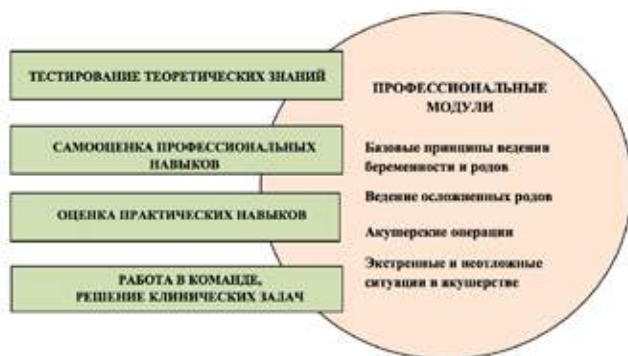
ТЕСТИРОВАНИЕ ТЕОРЕТИЧЕСКИХ ЗНАНИЙ

САМООЦЕНКА ПРОФЕССИОНАЛЬНЫХ НАВЫКОВ

ОЦЕНКА ПРАКТИЧЕСКИХ НАВЫКОВ

РАБОТА В КОМАНДЕ, РЕШЕНИЕ КЛИНИЧЕСКИХ ЗАДАЧ

ПРОФЕССИОНАЛЬНЫЕ МОДУЛИ

Базовые принципы ведения беременности и родов

Ведение осложненных родов

Акушерские операции

Экстренные и неотложные ситуации в акушерстве